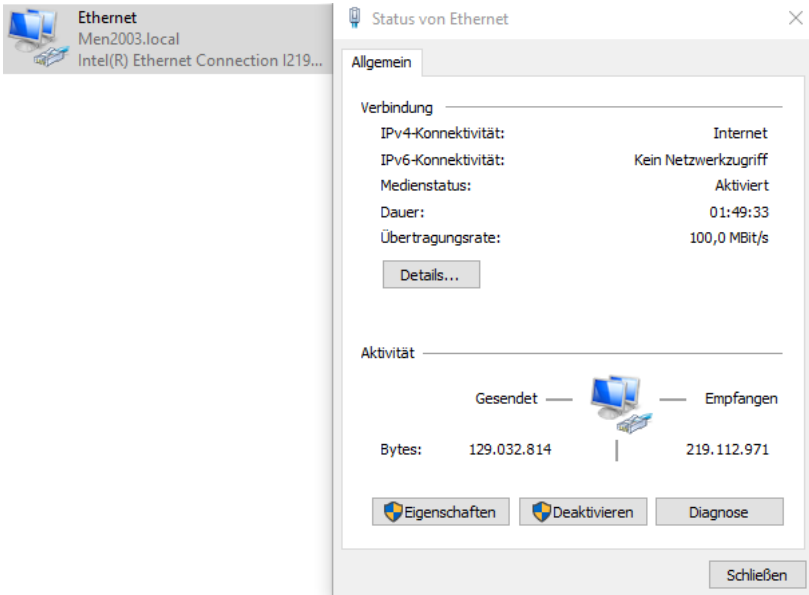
Ethernet
Men2003.local
Intel(R) Ethernet Connection I219...

Status von Ethernet

Allgemein

Verbindung

| | |
|---|---|
| IPv4-Konnektivität: | Internet |
| IPv6-Konnektivität: | Kein Netzwerkzugriff |
| Medienstatus: | Aktiviert |
| Dauer: | 01:49:33 |
| Übertragungsrate: | 100,0 MBit/s |

Details...

Aktivität

| | Gesendet | Empfangen |
|---|---|---|
| Bytes: | 129.032.814 | 219.112.971 |

Eigenschaften
Deaktivieren
Diagnose

Schließen